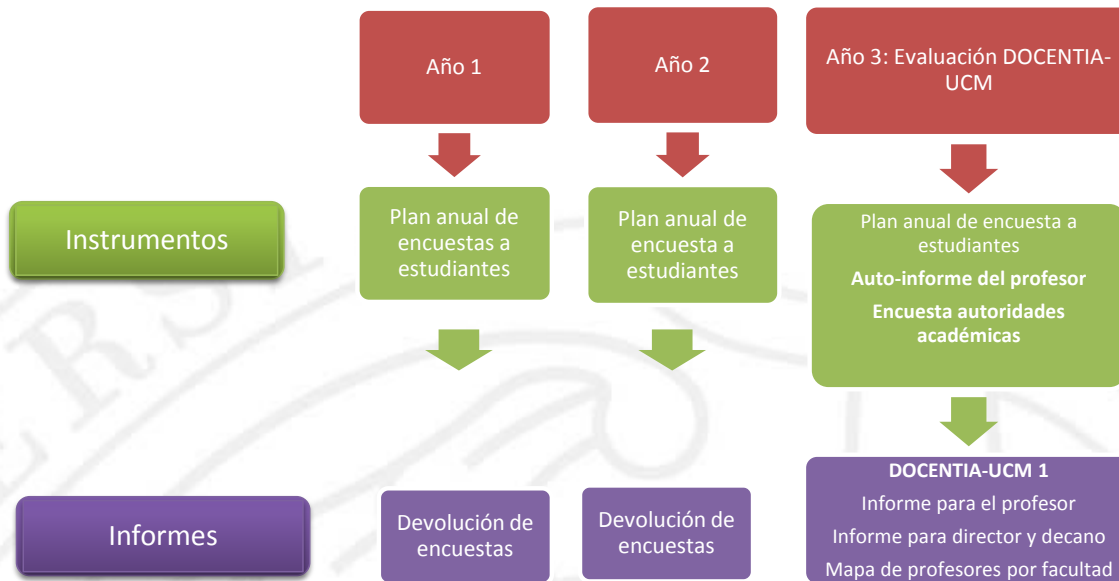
Año 1

Año 2

Año 3: Evaluación DOCENTIA-UCM

Instrumentos

Plan anual de encuestas a estudiantes

Plan anual de encuesta a estudiantes

Plan anual de encuesta a estudiantes

**Auto-informe del profesor**

**Encuesta autoridades académicas**

Informes

Devolución de encuestas

Devolución de encuestas

**DOCENTIA-UCM 1**

Informe para el profesor

Informe para director y decano

Mapa de profesores por facultad